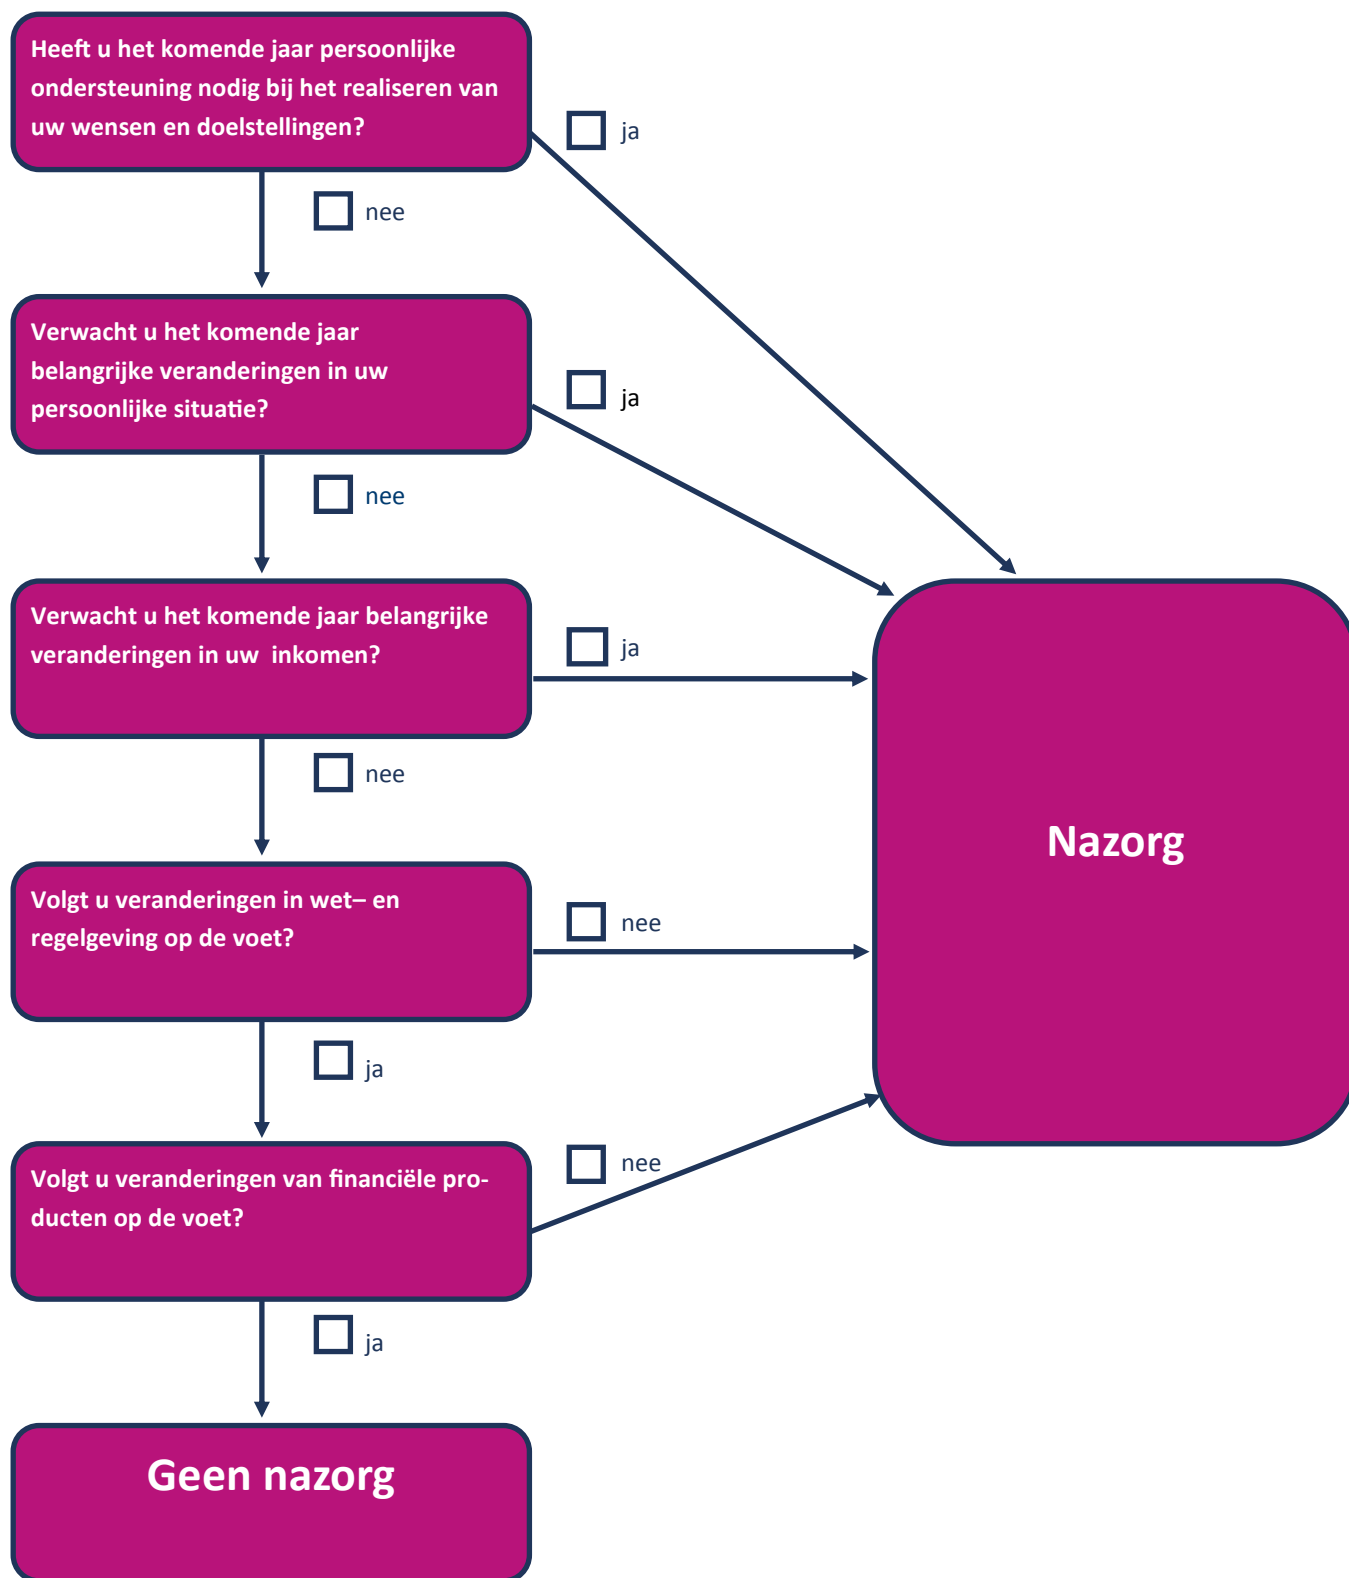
Heeft u het komende jaar persoonlijke ondersteuning nodig bij het realiseren van uw wensen en doelstellingen?

☐ ja

☐ nee

Verwacht u het komende jaar belangrijke veranderingen in uw persoonlijke situatie?

☐ ja

☐ nee

Verwacht u het komende jaar belangrijke veranderingen in uw inkomen?

☐ ja

☐ nee

Volgt u veranderingen in wet– en regelgeving op de voet?

☐ nee

☐ ja

Volgt u veranderingen van financiële producten op de voet?

☐ nee

☐ ja

Nazorg

Geen nazorg